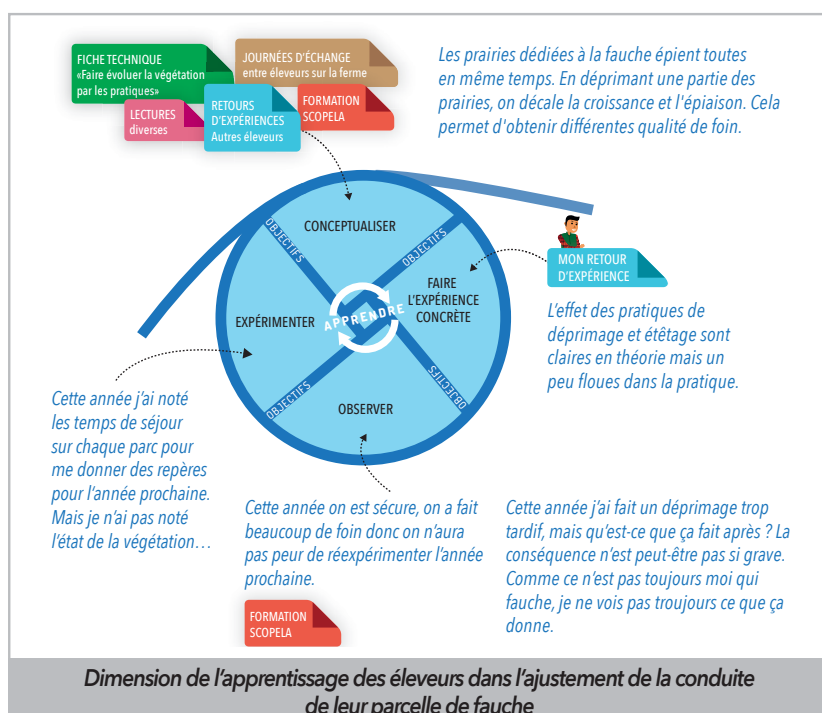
FICHE TECHNIQUE «Faire évoluer la végétation par les pratiques»

JOURNÉES D'ÉCHANGE entre éleveurs sur la ferme

LECTURES diverses

RETOURS D'EXPÉRIENCES Autres éleveurs

FORMATION SCOPELA

Les prairies dédiées à la fauche épient toutes en même temps. En déprimant une partie des prairies, on décale la croissance et l'épiaison. Cela permet d'obtenir différentes qualité de foin.

CONCEPTUALISER

OBJECTIFS

OBJECTIFS

FAIRE L'EXPÉRIENCE CONCRÈTE

EXPÉRIMENTER

APPRENDRE

OBJECTIFS

OBJECTIFS

OBSERVER

MON RETOUR D'EXPÉRIENCE

L'effet des pratiques de déprimage et étêtage sont claires en théorie mais un peu floues dans la pratique.

Cette année j'ai noté les temps de séjour sur chaque parc pour me donner des repères pour l'année prochaine. Mais je n'ai pas noté l'état de la végétation…

Cette année on est sécure, on a fait beaucoup de foin donc on n'aura pas peur de réexpérimenter l'année prochaine.

Cette année j'ai fait un déprimage trop tardif, mais qu'est-ce que ça fait après ? La conséquence n'est peut-être pas si grave. Comme ce n'est pas toujours moi qui fauche, je ne vois pas troujours ce que ça donne.

FORMATION SCOPELA

Dimension de l'apprentissage des éleveurs dans l'ajustement de la conduite de leur parcelle de fauche